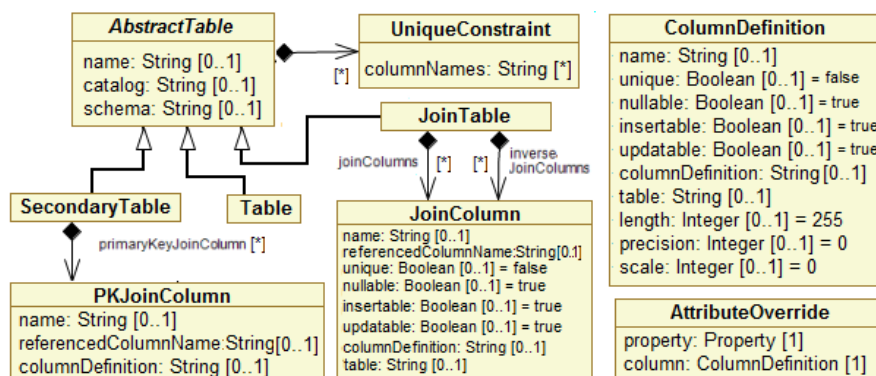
AbstractTable
name: String [0..1]
catalog: String [0..1]
schema: String [0..1]

[*]

UniqueConstraint
columnNames: String [*]

JoinTable

joinColumns [*]

[*] inverse JoinColumns

SecondaryTable

Table

primaryKeyJoinColumn [*]

JoinColumn
name: String [0..1]
referencedColumnName:String[0.1]
unique: Boolean [0..1] = false
nullable: Boolean [0..1] = true
insertable: Boolean [0..1] = true
updatable: Boolean [0..1] = true
columnDefinition: String [0..1]
table: String [0..1]

PKJoinColumn
name: String [0..1]
referencedColumnName:String[0..1]
columnDefinition: String [0..1]

ColumnDefinition
name: String [0..1]
unique: Boolean [0..1] = false
nullable: Boolean [0..1] = true
insertable: Boolean [0..1] = true
updatable: Boolean [0..1] = true
columnDefinition: String [0..1]
table: String [0..1]
length: Integer [0..1] = 255
precision: Integer [0..1] = 0
scale: Integer [0..1] = 0

AttributeOverride
property: Property [1]
column: ColumnDefinition [1]